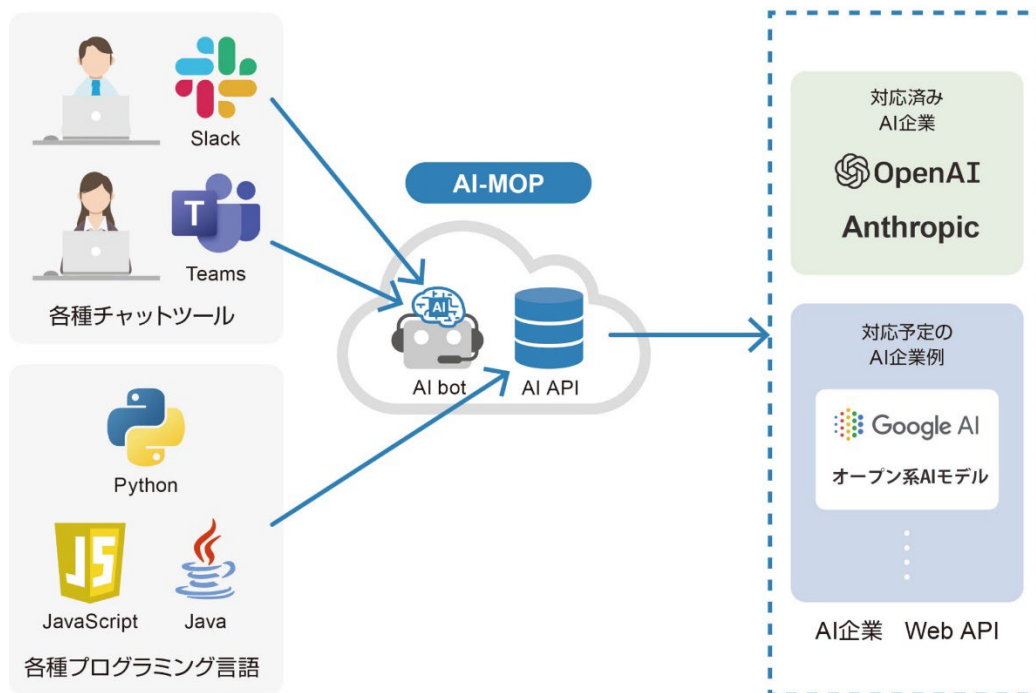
Slack

Teams

各種チャットツール

Python

JS

JavaScript

Java

各種プログラミング言語

AI-MOP

AI

AI bot

AI API

対応済み
AI企業

OpenAI

Anthropic

対応予定の
AI企業例

Google AI

オープン系AIモデル

AI企業　Web API